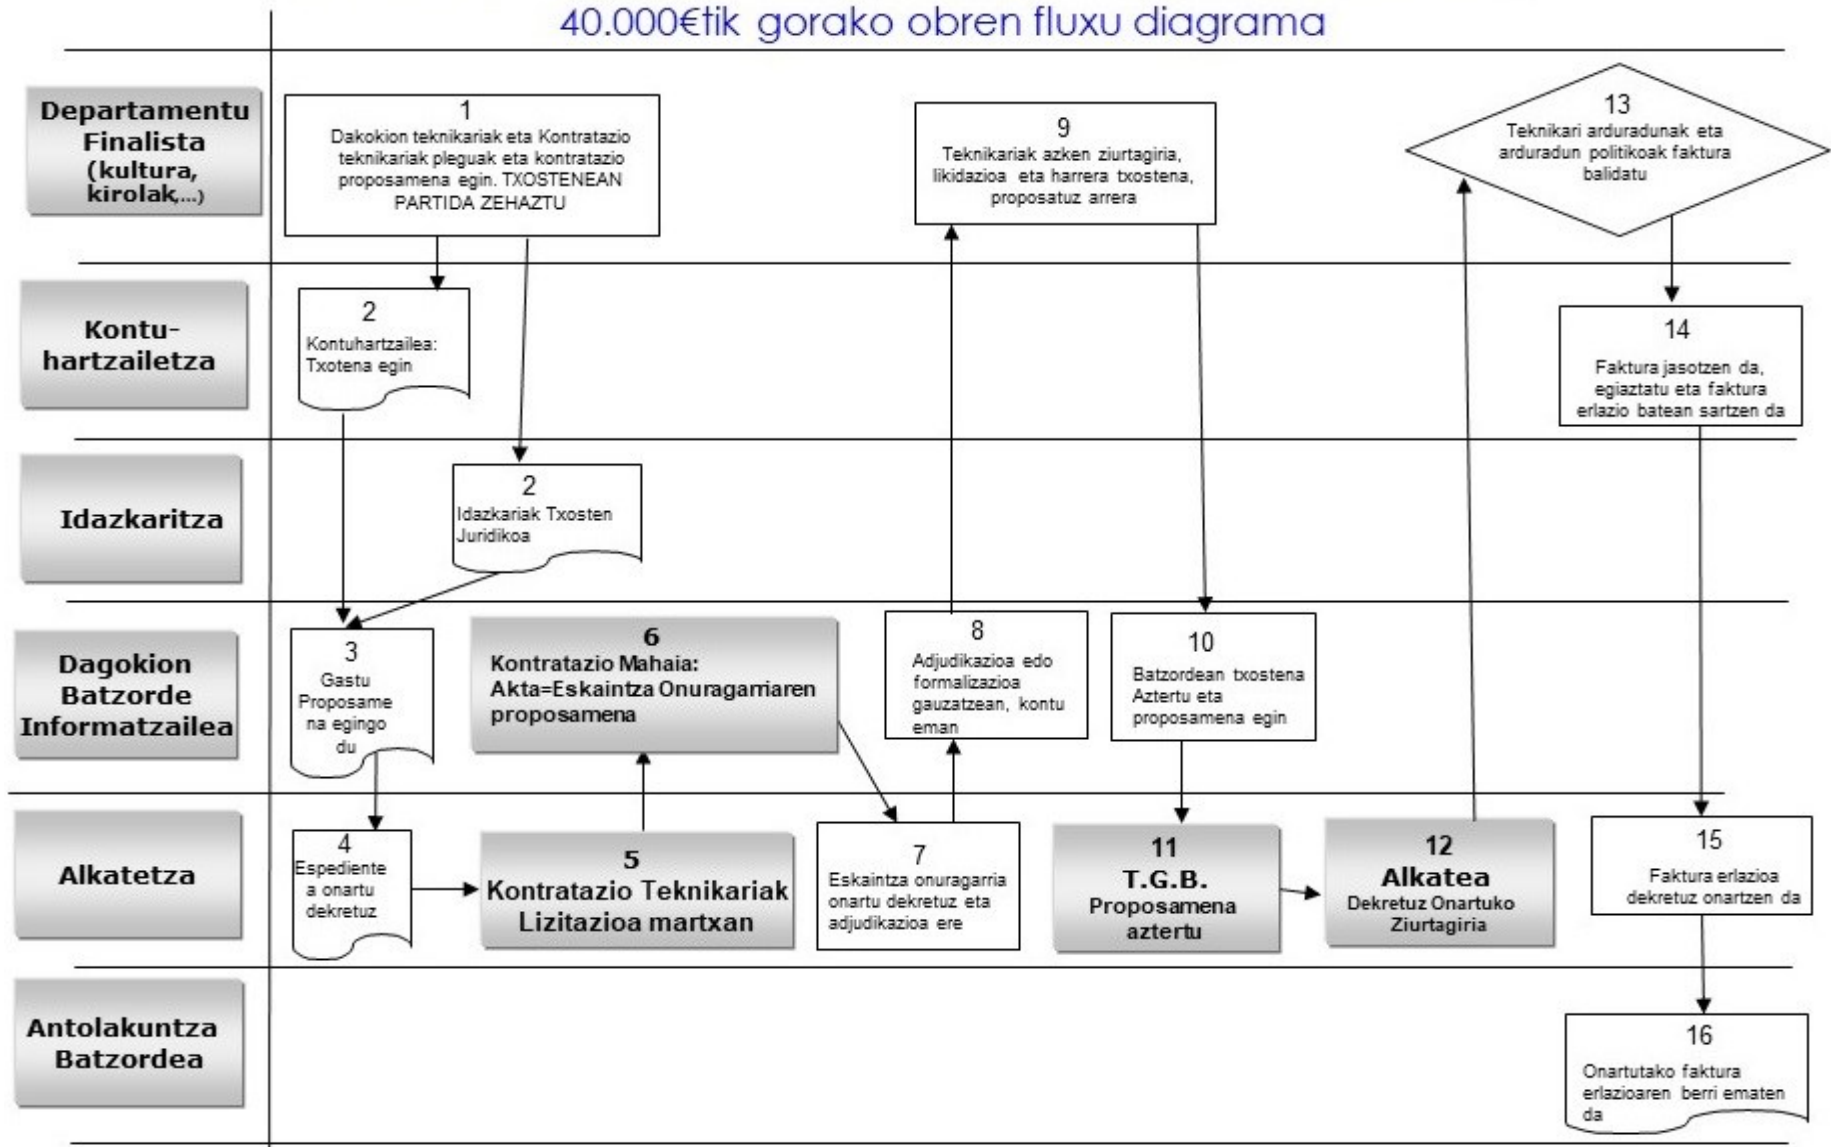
40.000€tik gorako obren fluxu diagrama

Departamentu Finalista (kultura, kirolak,...)

1
Dakokion teknikariak eta Kontratazio teknikariak pleguak eta kontratazio proposamena egin. TXOSTENEAN PARTIDA ZEHAZTU

9
Teknikariak azken ziurtagiria, likidazioa eta harrera txostena, proposatuz arrera

13
Teknikari arduradunak eta arduradun politikoak faktura balidatu

Kontuhartzailetza

2
Kontuhartzailea: Txotena egin

14
Faktura jasotzen da, egiaztatu eta faktura erlazio batean sartzen da

Idazkaritza

2
Idazkariak Txosten Juridikoa

Dagokion Batzorde Informatzailea

3
Gastu Proposamena egingo du

6
Kontratazio Mahaia: Akta=Eskaintza Onuragarriaren proposamena

8
Adjudikazioa edo formalizazioa gauzatzean, kontu eman

10
Batzordean txostena Aztertu eta proposamena egin

Alkatetza

4
Espediente a onartu dekretuz

5
Kontratazio Teknikariak Lizitazioa martxan

7
Eskaintza onuragarria onartu dekretuz eta adjudikazioa ere

11
T.G.B.
Proposamena aztertu

12
Alkatea
Dekretuz Onartuko Ziurtagiria

15
Faktura erlazioa dekretuz onartzen da

Antolakuntza Batzordea

16
Onartutako faktura erlazioaren berri ematen da